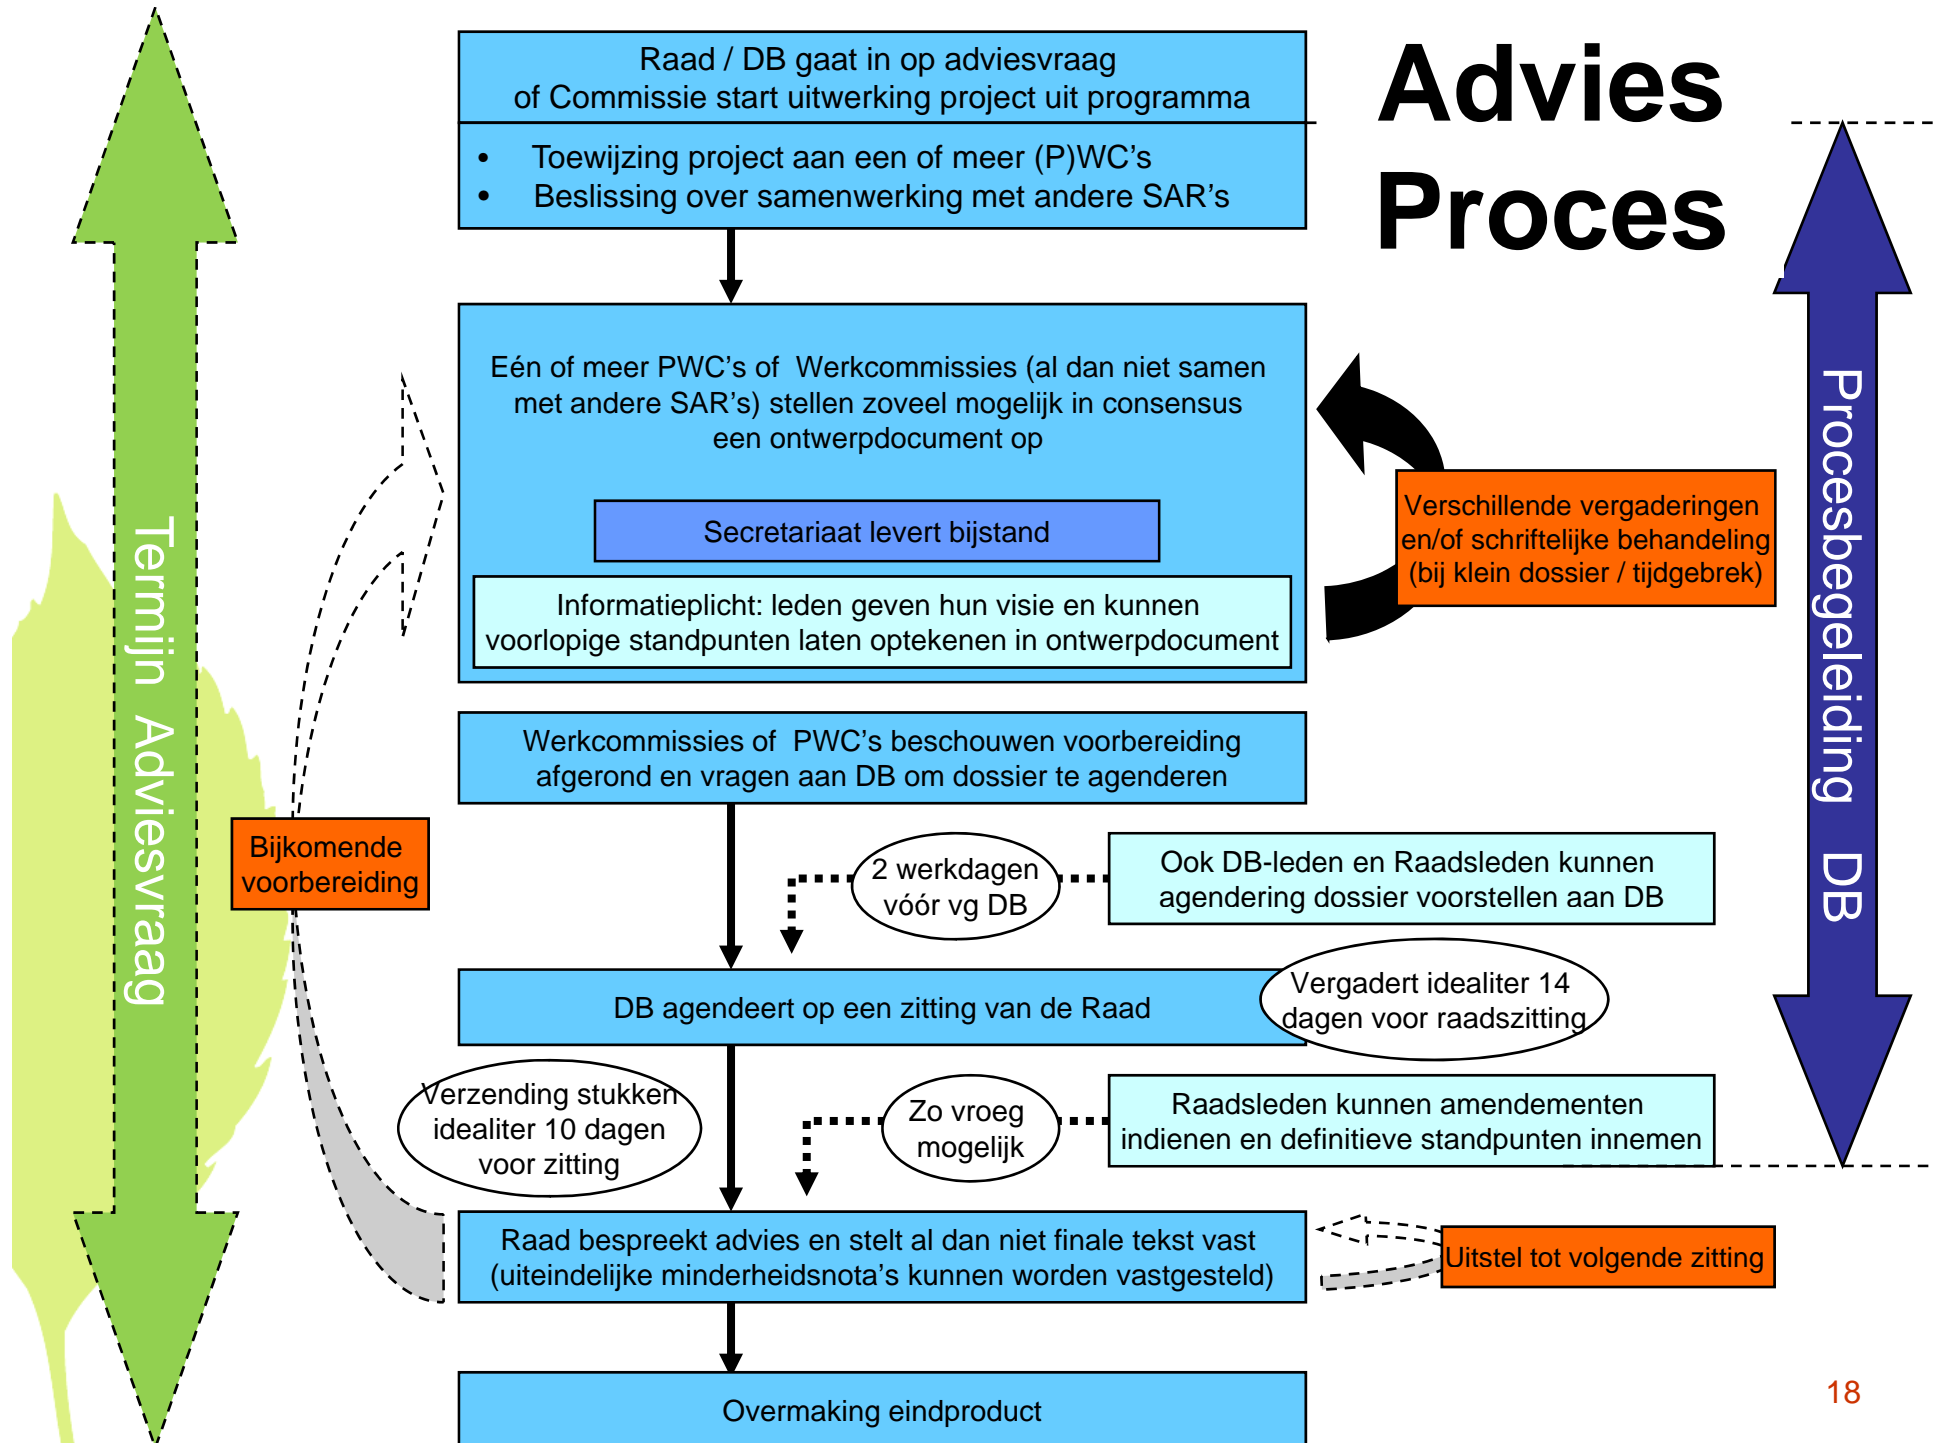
Advies Proces

Termijn Adviesvraag

Raad / DB gaat in op adviesvraag of Commissie start uitwerking project uit programma

- Toewijzing project aan een of meer (P)WC's
- Beslissing over samenwerking met andere SAR's

Procesbegeleiding DB

Eén of meer PWC's of Werkcommissies (al dan niet samen met andere SAR's) stellen zoveel mogelijk in consensus een ontwerpdocument op

Secretariaat levert bijstand

Informatieplicht: leden geven hun visie en kunnen voorlopige standpunten laten optekenen in ontwerpdocument

Verschillende vergaderingen en/of schriftelijke behandeling (bij klein dossier / tijdgebrek)

Werkcommissies of PWC's beschouwen voorbereiding afgerond en vragen aan DB om dossier te agenderen

Bijkomende voorbereiding

2 werkdagen vóór vg DB

Ook DB-leden en Raadsleden kunnen agendering dossier voorstellen aan DB

DB agendeert op een zitting van de Raad

Vergadert idealiter 14 dagen voor raadszitting

Verzending stukken idealiter 10 dagen voor zitting

Zo vroeg mogelijk

Raadsleden kunnen amendementen indienen en definitieve standpunten innemen

Raad bespreekt advies en stelt al dan niet finale tekst vast (uiteindelijke minderheidsnota's kunnen worden vastgesteld)

Uitstel tot volgende zitting

Overmaking eindproduct

18